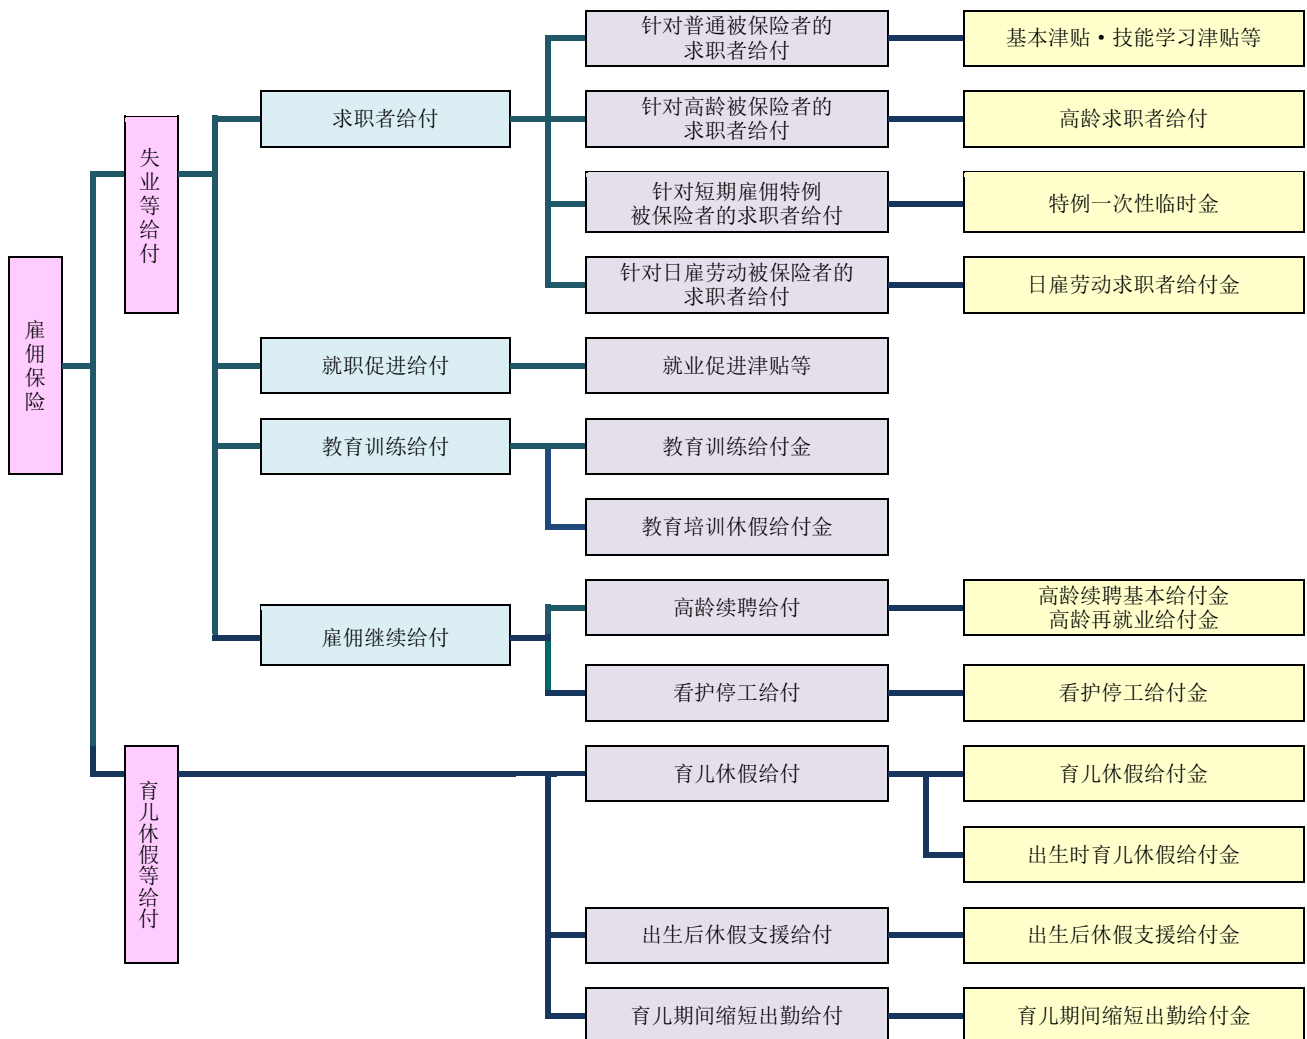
雇佣保险

失业等给付

求职者给付

针对普通被保险者的求职者给付

基本津贴・技能学习津贴等

针对高龄被保险者的求职者给付

高龄求职者给付

针对短期雇佣特例被保险者的求职者给付

特例一次性临时金

针对日雇劳动被保险者的求职者给付

日雇劳动求职者给付金

就职促进给付

就业促进津贴等

教育训练给付

教育训练给付金

教育培训休假给付金

雇佣继续给付

高龄续聘给付

高龄续聘基本给付金
高龄再就业给付金

看护停工给付

看护停工给付金

育儿休假等给付

育儿休假给付

育儿休假给付金

出生时育儿休假给付金

出生后休假支援给付

出生后休假支援给付金

育儿期间缩短出勤给付

育儿期间缩短出勤给付金